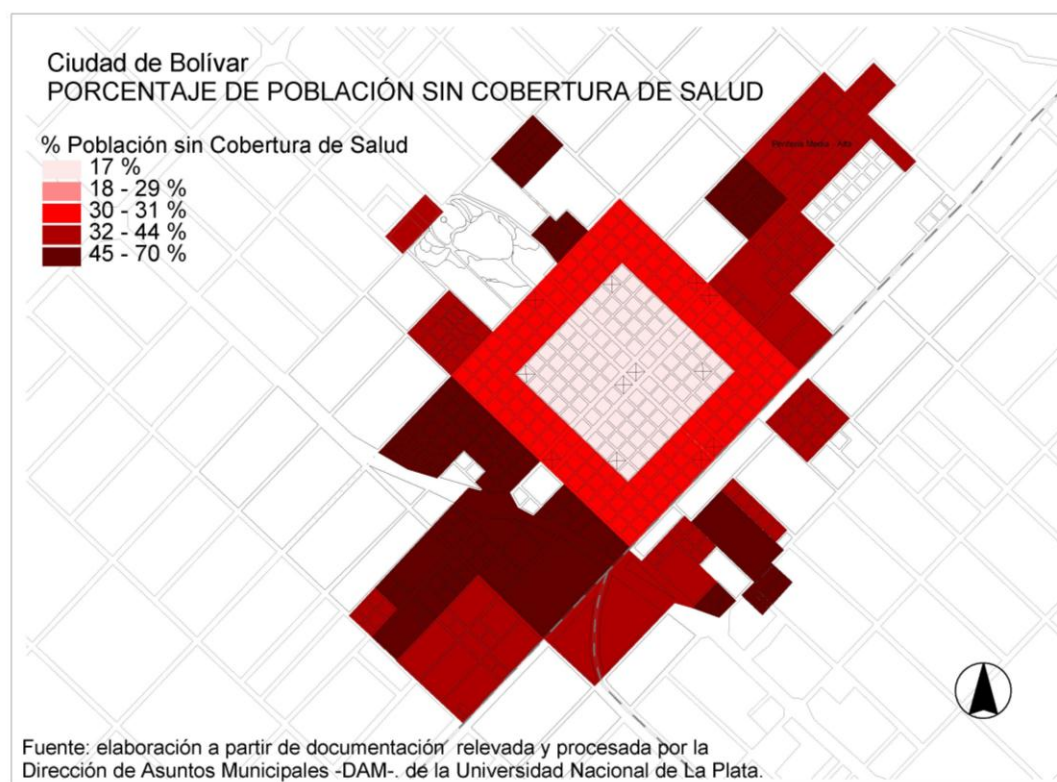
Ciudad de Bolívar
PORCENTAJE DE POBLACIÓN SIN COBERTURA DE SALUD

% Población sin Cobertura de Salud
17 %
18 - 29 %
30 - 31 %
32 - 44 %
45 - 70 %

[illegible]

Fuente: elaboración a partir de documentación relevada y procesada por la Dirección de Asuntos Municipales -DAM-. de la Universidad Nacional de La Plata.